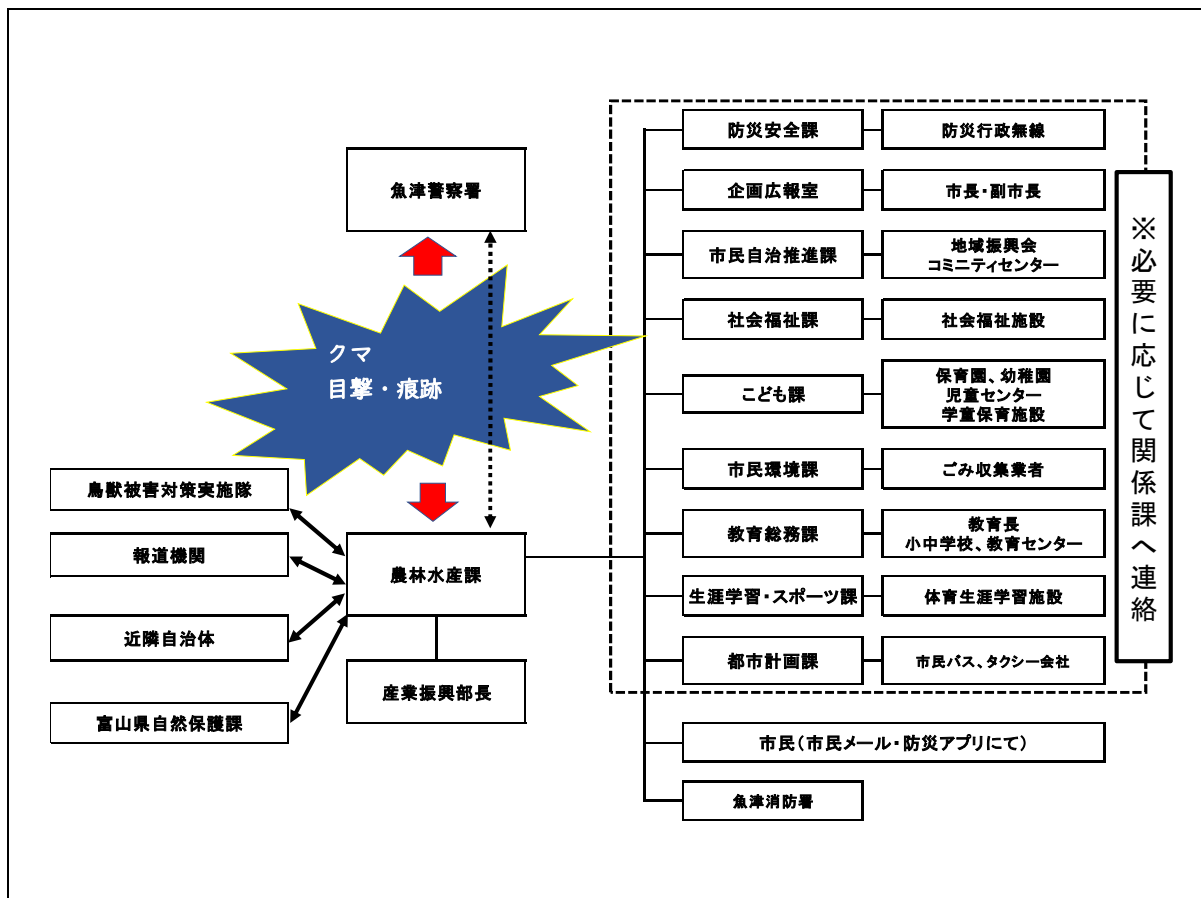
魚津警察署

クマ
目撃・痕跡

鳥獣被害対策実施隊

報道機関

近隣自治体

富山県自然保護課

農林水産課

産業振興部長

| | |
|---|---|
| 防災安全課 | 防災行政無線 |
| 企画広報室 | 市長・副市長 |
| 市民自治推進課 | 地域振興会 コミニティセンター |
| 社会福祉課 | 社会福祉施設 |
| こども課 | 保育園、幼稚園 児童センター 学童保育施設 |
| 市民環境課 | ごみ収集業者 |
| 教育総務課 | 教育長 小中学校、教育センター |
| 生涯学習・スポーツ課 | 体育生涯学習施設 |
| 都市計画課 | 市民バス、タクシー会社 |

※必要に応じて関係課へ連絡

市民（市民メール・防災アプリにて）

魚津消防署